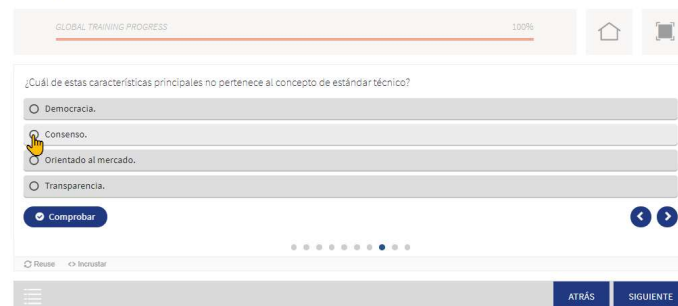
GLOBAL TRAINING PROGRESS

100%

¿Cuál de estas características principales no pertenece al concepto de estándar técnico?

Democracia.

Consenso.

Orientado al mercado.

Transparencia.

Comprobar

Reuse <> Incrustar

ATRÁS SIGUIENTE